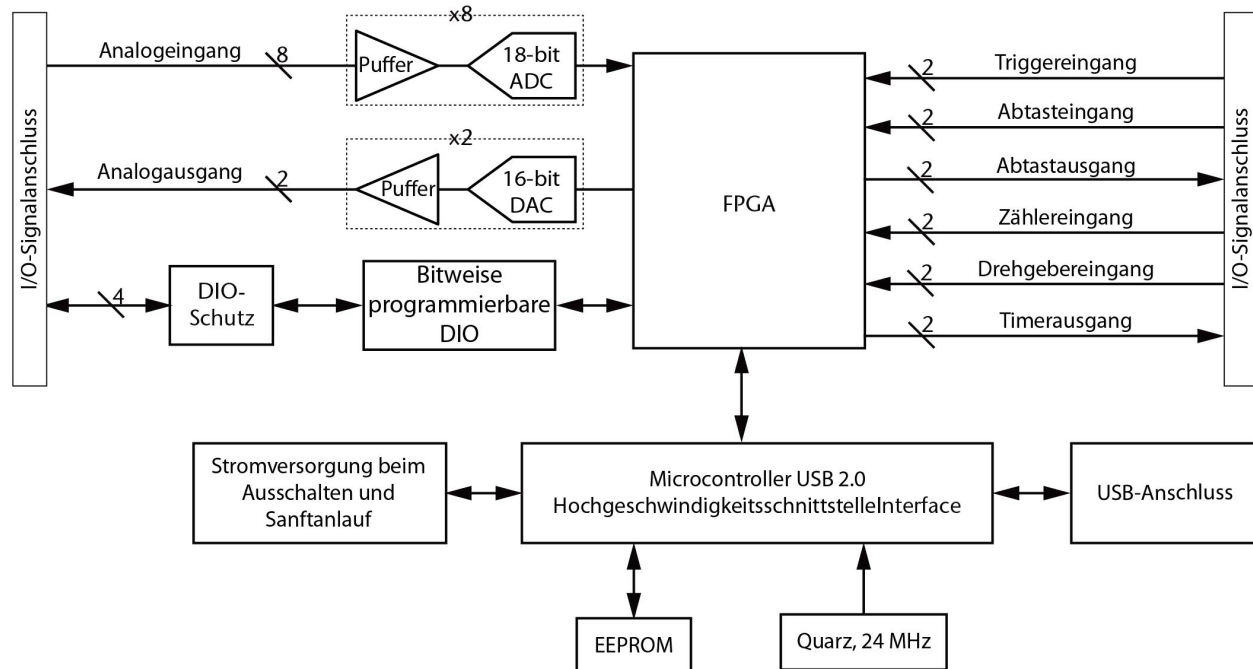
I/O-Signalanschluss

Analogeingang 8

x8

Puffer

18-bit ADC

Analogausgang 2

x2

Puffer

16-bit DAC

4

DIO-Schutz

Bitweise programmierbare DIO

FPGA

Triggereingang 2

Abtasteingang 2

Abtastausgang 2

Zählereingang 2

Drehgebereingang 2

Timerausgang 2

I/O-Signalanschluss

Stromversorgung beim Ausschalten und Sanftanlauf

Microcontroller USB 2.0 HochgeschwindigkeitsschnittstelleInterface

USB-Anschluss

EEPROM

Quarz, 24 MHz